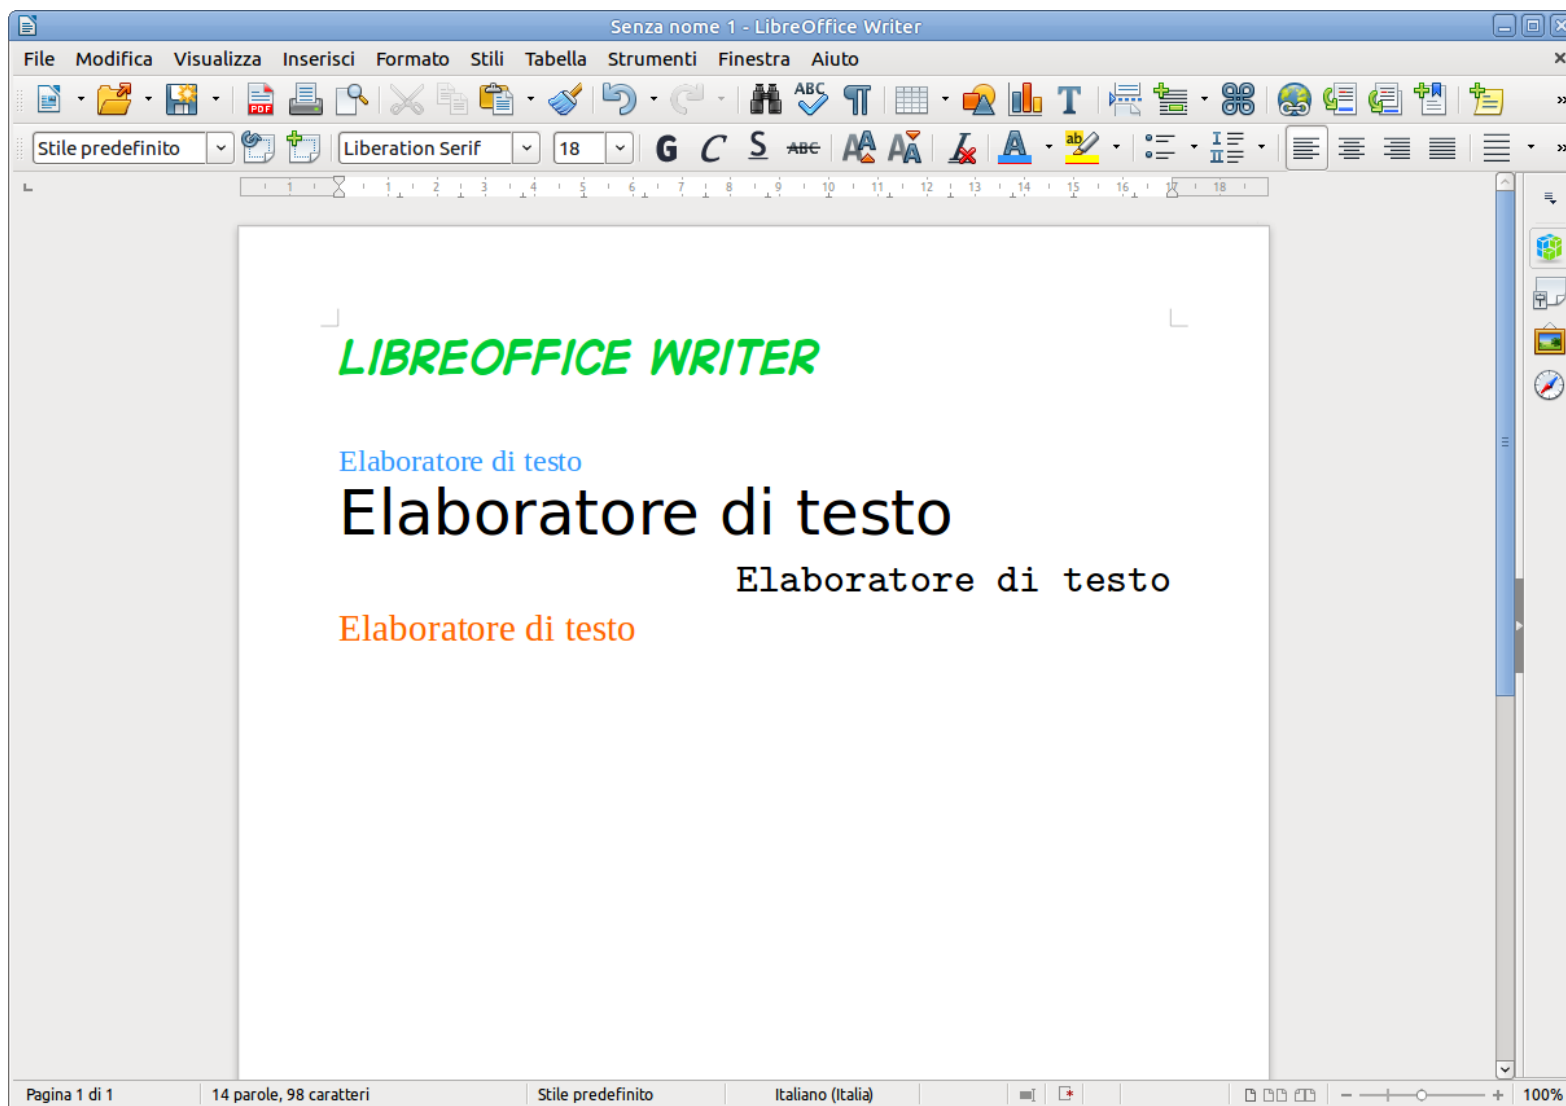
Senza nome 1 - LibreOffice Writer

File Modifica Visualizza Inserisci Formato Stili Tabella Strumenti Finestra Aiuto

Stile predefinito Liberation Serif 18 G C S ABC

LIBREOFFICE WRITER

Elaboratore di testo

Elaboratore di testo

Elaboratore di testo

Elaboratore di testo

Pagina 1 di 1 14 parole, 98 caratteri Stile predefinito Italiano (Italia) 100%